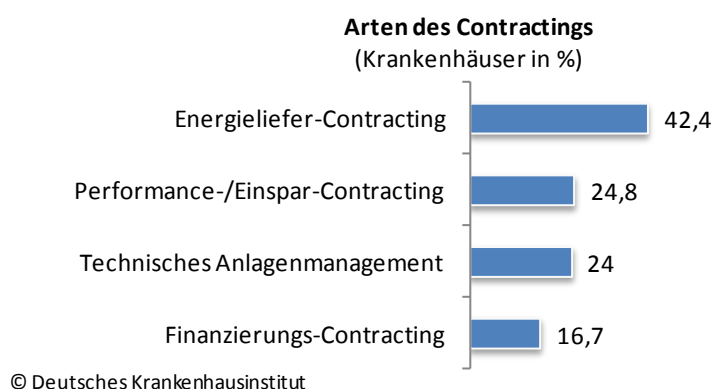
**Arten des Contractings**
(Krankenhäuser in %)

Energieliefer-Contracting 42,4

Performance-/Einspar-Contracting 24,8

Technisches Anlagenmanagement 24

Finanzierungs-Contracting 16,7

© Deutsches Krankenhausinstitut